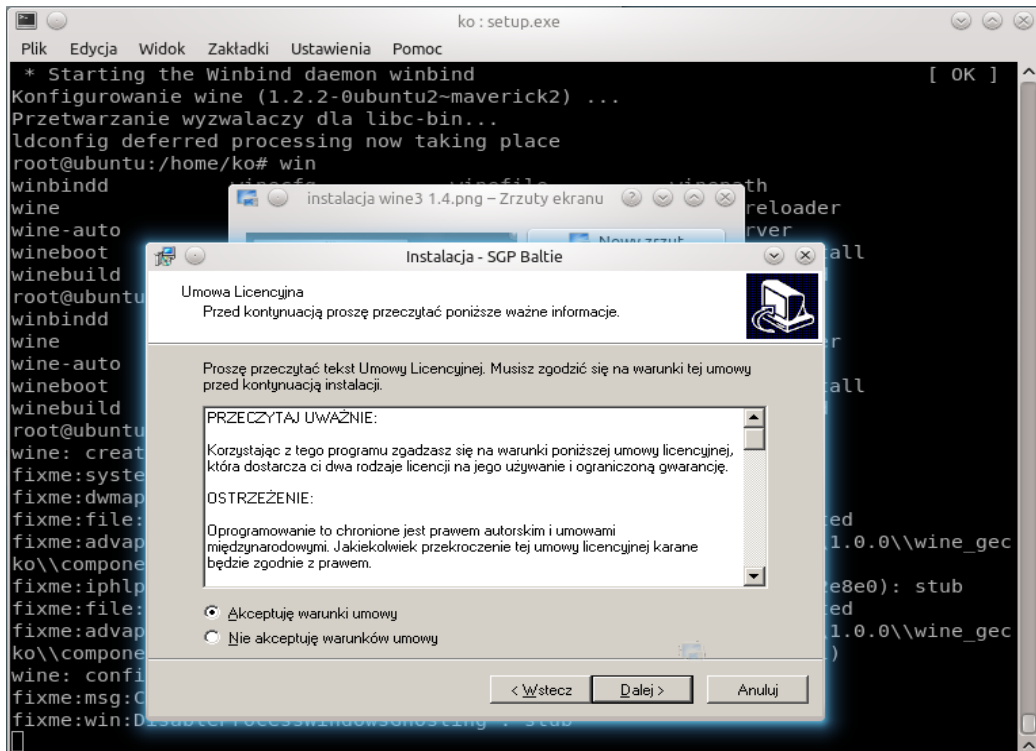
ko : setup.exe

Plik Edycja Widok Zakładki Ustawienia Pomoc

* Starting the Winbind daemon winbind [ OK ]
Konfigurowanie wine (1.2.2-0ubuntu2~maverick2) ...
Przetwarzanie wyzwalaczy dla libc-bin...
ldconfig deferred processing now taking place
root@ubuntu:/home/ko# win
winbindd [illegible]th
wine reloader
wine-auto rver
wineboot all
winebuild
root@ubuntu
winbindd
wine r
wine-auto
wineboot all
winebuild
root@ubuntu
wine: creat
fixme:syste
fixme:dwmap
fixme:file: ed
fixme:advap 1.0.0\\wine_gec
ko\\compone
fixme:iphlp e8e0): stub
fixme:file: ed
fixme:advap 1.0.0\\wine_gec
ko\\compone )
wine: confi
fixme:msg:C
fixme:win:D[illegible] : stub

instalacja wine3 1.4.png – Zrzuty ekranu

Instalacja - SGP Baltie

Umowa Licencyjna
Przed kontynuacją proszę przeczytać poniższe ważne informacje.

Proszę przeczytać tekst Umowy Licencyjnej. Musisz zgodzić się na warunki tej umowy przed kontynuacją instalacji.

PRZECZYTAJ UWAŻNIE:

Korzystając z tego programu zgadzasz się na warunki poniższej umowy licencyjnej, która dostarcza ci dwa rodzaje licencji na jego używanie i ograniczoną gwarancję.

OSTRZEŻENIE:

Oprogramowanie to chronione jest prawem autorskim i umowami międzynarodowymi. Jakiekolwiek przekroczenie tej umowy licencyjnej karane będzie zgodnie z prawem.

Akceptuję warunki umowy
Nie akceptuję warunków umowy

< Wstecz Dalej > Anuluj